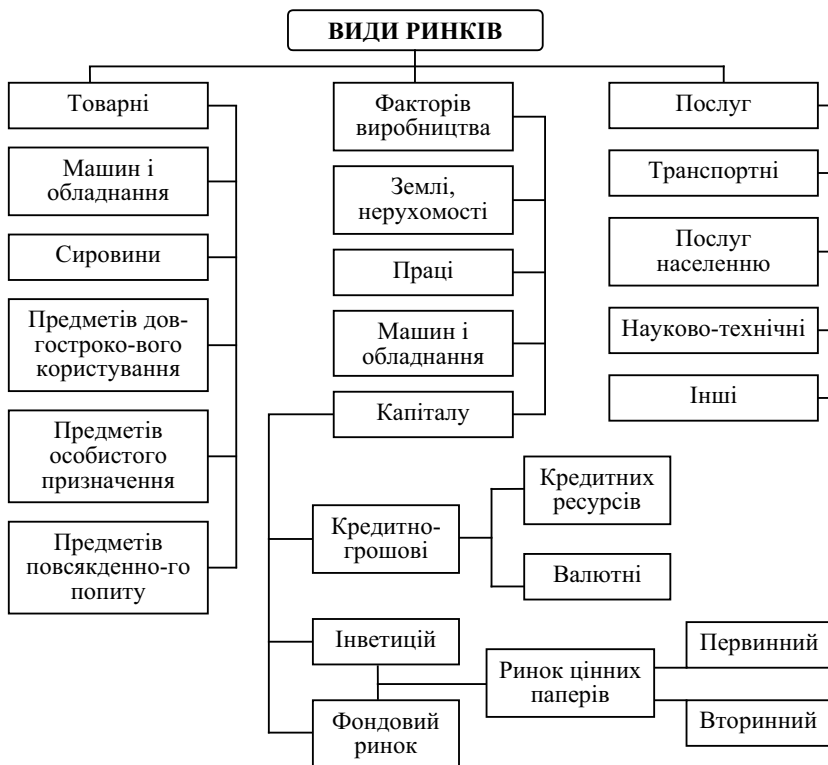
ВИДИ РИНКІВ

Товарні

Машин і обладнання

Сировини

Предметів дов-гостроко-вого користування

Предметів особистого призначення

Предметів повсякдення-го попиту

Факторів виробництва

Землі, нерухомості

Праці

Машин і обладнання

Капіталу

Кредитно-грошові

Кредитних ресурсів

Валютні

Інветицій

Фондовий ринок

Ринок цінних паперів

Первинний

Вторинний

Послуг

Транспортні

Послуг населенню

Науково-технічні

Інші